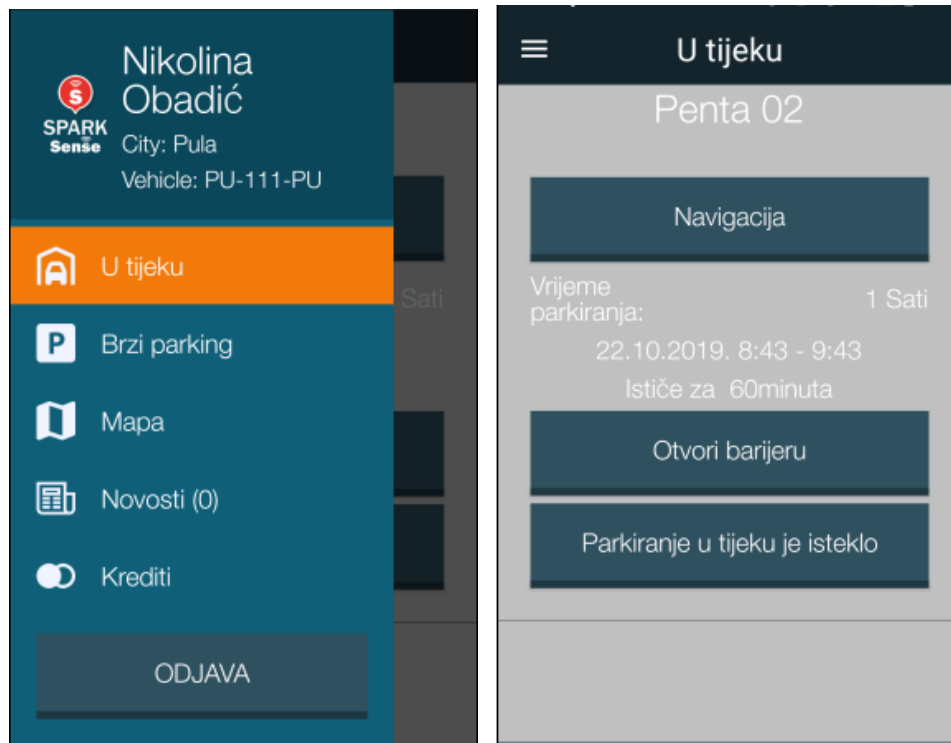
SPARK Sense

Nikolina Obadić

City: Pula

Vehicle: PU-111-PU

U tijeku

Brzi parking

Mapa

Novosti (0)

Krediti

ODJAVA

Sati

U tijeku

Penta 02

Navigacija

Vrijeme parkiranja:

1 Sati

22.10.2019. 8:43 - 9:43

Ističe za 60minuta

Otvori barijeru

Parkiranje u tijeku je isteklo